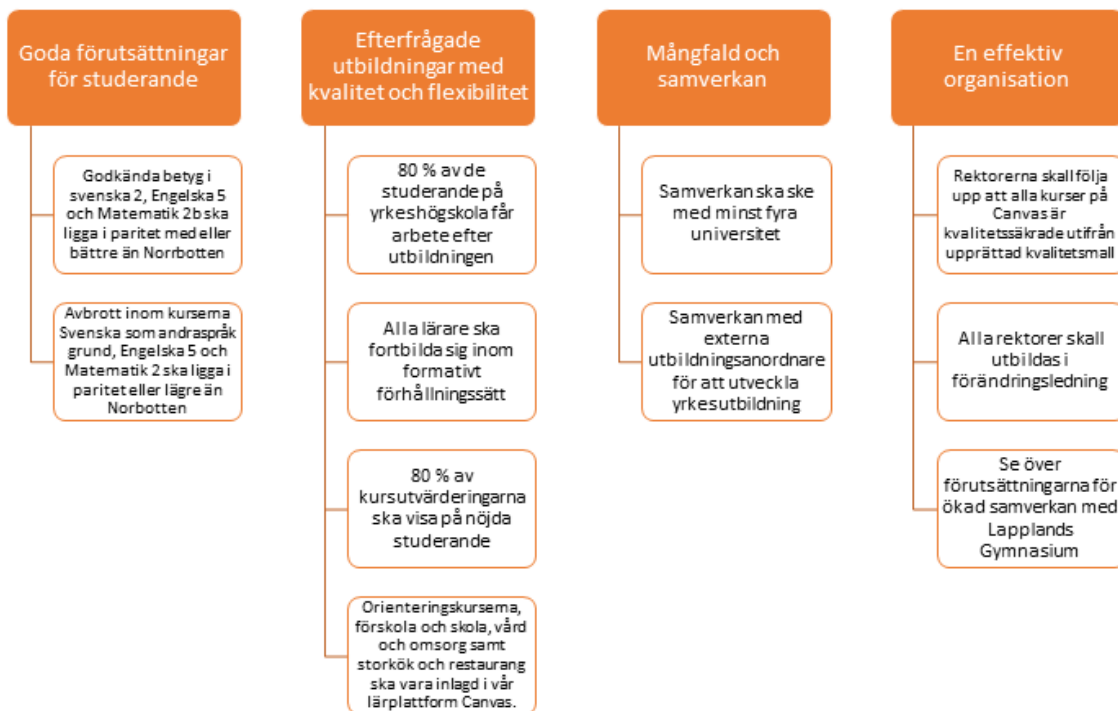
Goda förutsättningar för studerande

Godkända betyg i svenska 2, Engelska 5 och Matematik 2b ska ligga i paritet med eller bättre än Norrbotten

Avbrott inom kurserna Svenska som andraspråk grund, Engelska 5 och Matematik 2 ska ligga i paritet eller lägre än Norrbotten

Efterfrågade utbildningar med kvalitet och flexibilitet

80 % av de studerande på yrkeshögskola får arbete efter utbildningen

Alla lärare ska fortbilda sig inom formativt förhållningssätt

80 % av kursutvärderingarna ska visa på nöjda studerande

Orienteringskurserna, förskola och skola, vård och omsorg samt storkök och restaurang ska vara inlagd i vår lärplattform Canvas.

Mångfald och samverkan

Samverkan ska ske med minst fyra universitet

Samverkan med externa utbildningsanordnare för att utveckla yrkesutbildning

En effektiv organisation

Rektorerna skall följa upp att alla kurser på Canvas är kvalitetssäkrade utifrån upprättad kvalitetsmall

Alla rektorer skall utbildas i förändringsledning

Se över förutsättningarna för ökad samverkan med Lapplands Gymnasium